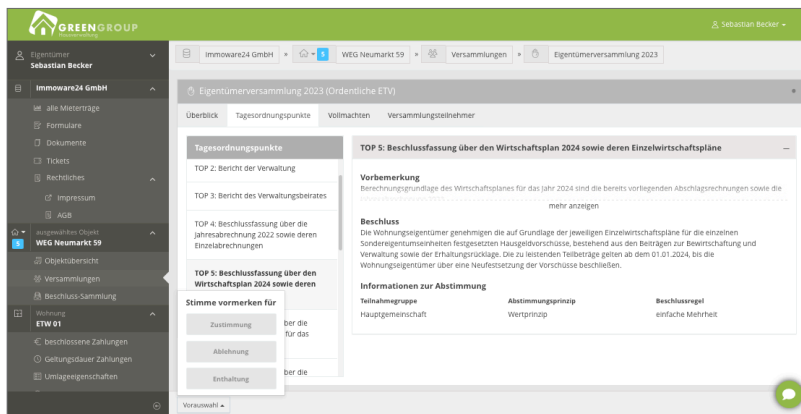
GREENGROUP
Hausverwaltung

Sebastian Becker

Eigentümer
Sebastian Becker

Immoware24 GmbH
alle Mieterträge
Formulare
Dokumente
Tickets
Rechtliches
Impressum
AGB

ausgewähltes Objekt
5
WEG Neumarkt 59
Objektübersicht
Versammlungen
Beschluss-Sammlung

Wohnung
ETW 01
beschlossene Zahlungen
Geltungsdauer Zahlungen
Umlageeigenschaften

Immoware24 GmbH » 5 » WEG Neumarkt 59 » Versammlungen » Eigentümerversammlung 2023

Eigentümerversammlung 2023 (Ordentliche ETV)

Überblick | Tagesordnungspunkte | Vollmachten | Versammlungsteilnehmer

Tagesordnungspunkte
TOP 2: Bericht der Verwaltung
TOP 3: Bericht des Verwaltungsbeirates
TOP 4: Beschlussfassung über die Jahresabrechnung 2022 sowie deren Einzelabrechnungen
TOP 5: Beschlussfassung über den Wirtschaftsplan 2024 sowie deren

Stimme vormerken für
Zustimmung
Ablehnung
Enthaltung

TOP 5: Beschlussfassung über den Wirtschaftsplan 2024 sowie deren Einzelwirtschaftspläne

Vorbemerkung
Berechnungsgrundlage des Wirtschaftsplanes für das Jahr 2024 sind die bereits vorliegenden Abschlagsrechnungen sowie die
mehr anzeigen

Beschluss
Die Wohnungseigentümer genehmigen die auf Grundlage der jeweiligen Einzelwirtschaftspläne für die einzelnen Sondereigentumseinheiten festgesetzten Hausgeldvorschüsse, bestehend aus den Beiträgen zur Bewirtschaftung und Verwaltung sowie der Erhaltungsrücklage. Die zu leistenden Teilbeträge gelten ab dem 01.01.2024, bis die Wohnungseigentümer über eine Neufestsetzung der Vorschüsse beschließen.

Informationen zur Abstimmung
| Teilnahmegruppe | Abstimmungsprinzip | Beschlussregel |
|---|---|---|
| Hauptgemeinschaft | Wertprinzip | einfache Mehrheit |

Vorauswahl